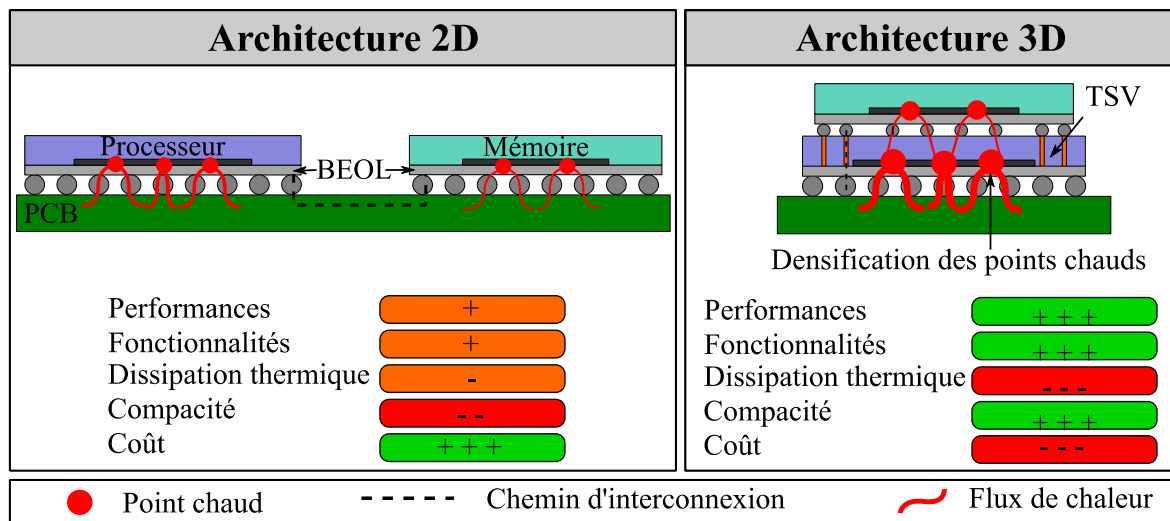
Architecture 2D

Processeur

Mémoire

BEOL

PCB

| Performances | + |
|---|---|
| Fonctionnalités | + |
| Dissipation thermique | - |
| Compacité | - - |
| Coût | + + + |

Architecture 3D

TSV

Densification des points chauds

| Performances | + + + |
|---|---|
| Fonctionnalités | + + + |
| Dissipation thermique | - - - |
| Compacité | + + + |
| Coût | - - - |

Point chaud

Chemin d'interconnexion

Flux de chaleur